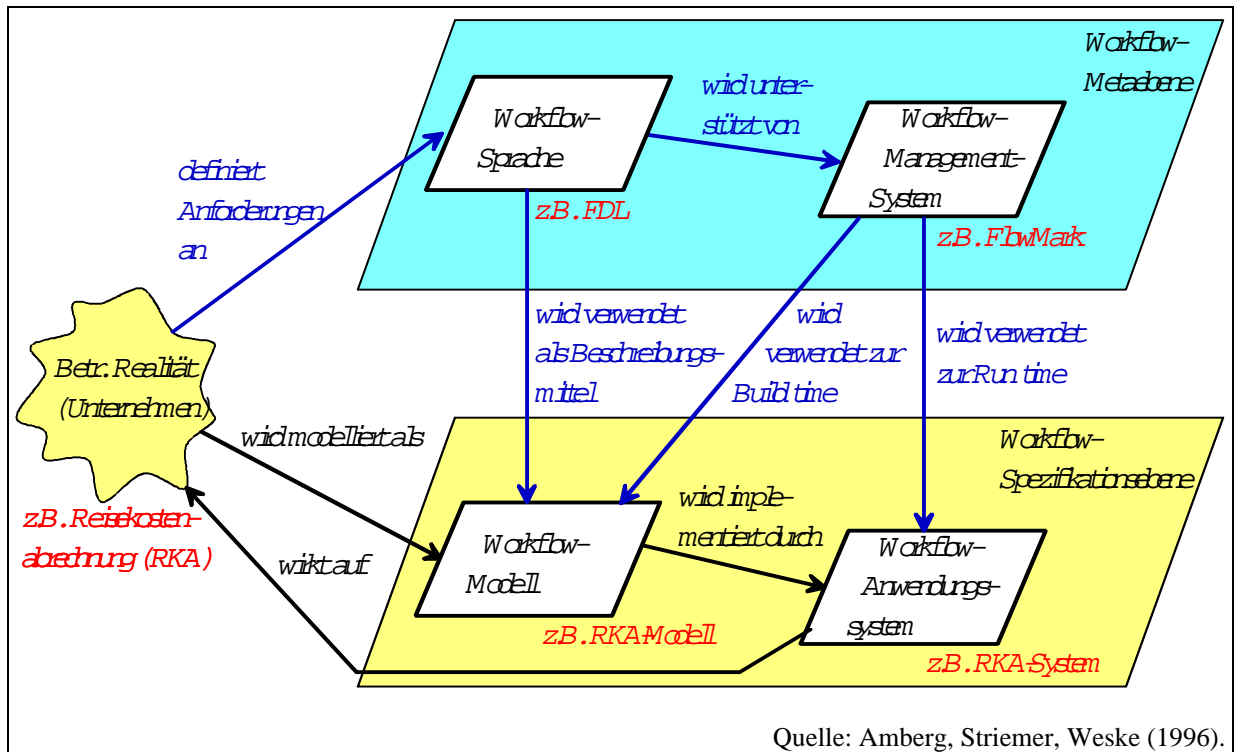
Workflow-Metaebene

Workflow-Sprache

wird unterstützt von

Workflow-Management-System

definiert Anforderungen an

z.B. FDL

z.B. FlowMark

wird verwendet als Beschreibungsmittel

wird verwendet zur Build time

wird verwendet zur Run time

Betr. Realität (Unternehmen)

wird modelliert als

Workflow-Spezifikationsebene

z.B. Reisekostenabrechnung (RKA)

wirkt auf

Workflow-Modell

wird implementiert durch

Workflow-Anwendungssystem

z.B. RKA-Modell

z.B. RKA-System

Quelle: Amberg, Striemer, Weske (1996).